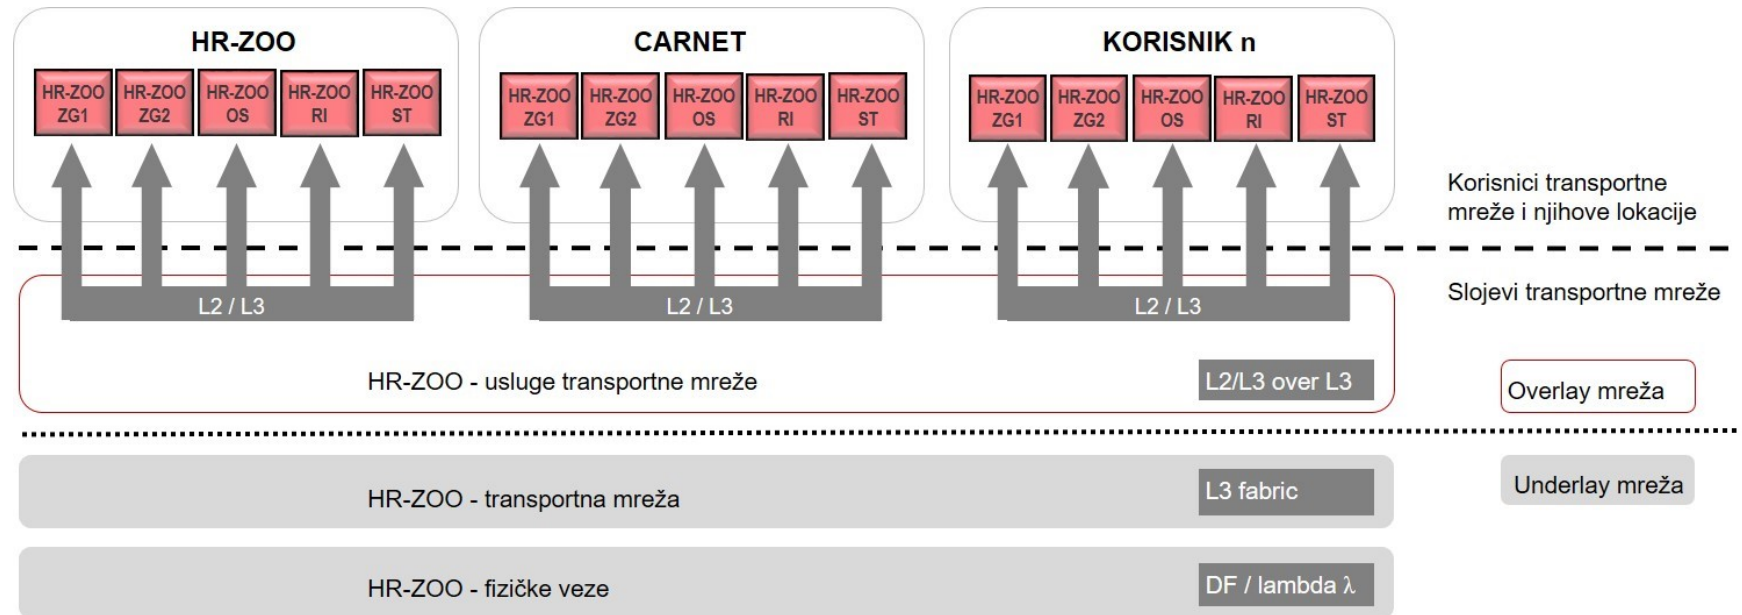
HR-ZOO

HR-ZOO ZG1

HR-ZOO ZG2

HR-ZOO OS

HR-ZOO RI

HR-ZOO ST

CARNET

HR-ZOO ZG1

HR-ZOO ZG2

HR-ZOO OS

HR-ZOO RI

HR-ZOO ST

KORISNIK n

HR-ZOO ZG1

HR-ZOO ZG2

HR-ZOO OS

HR-ZOO RI

HR-ZOO ST

Korisnici transportne mreže i njihove lokacije

L2 / L3

L2 / L3

L2 / L3

Slojevi transportne mreže

HR-ZOO - usluge transportne mreže

L2/L3 over L3

Overlay mreža

HR-ZOO - transportna mreža

L3 fabric

Underlay mreža

HR-ZOO - fizičke veze

DF / lambda λ